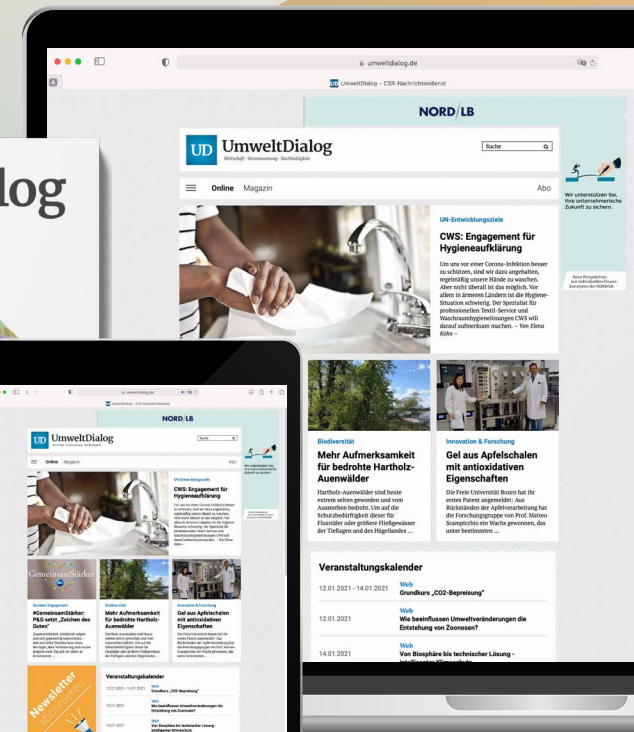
umweltdialog.de

UmweltDialog – CSR-Nachrichtendienst

NORD/LB

UD UmweltDialog
Wirtschaft · Verantwortung · Nachhaltigkeit

Suche

Online Magazin Abo

Wir unterstützen Sie, Ihre unternehmerische Zukunft zu sichern.

UN-Entwicklungsziele

CWS: Engagement für Hygieneaufklärung

Um uns vor einer Corona-Infektion besser zu schützen, sind wir dazu angehalten, regelmäßig unsere Hände zu waschen. Aber nicht überall ist das möglich. Vor allem in ärmeren Ländern ist die Hygiene-Situation schwierig. Der Spezialist für professionellen Textil-Service und Waschraumhygienelösungen CWS will darauf aufmerksam machen. – Von Elena Kühn –

Biodiversität

Mehr Aufmerksamkeit für bedrohte Hartholz-Auenwälder

Hartholz-Auenwälder sind heute extrem selten geworden und vom Aussterben bedroht. Um auf die Schutzbedürftigkeit dieser für Flusstäler oder größerer Fließgewässer der Tiefllagen und des Hügellandes ...

Innovation & Forschung

Gel aus Apfelschalen mit antioxidativen Eigenschaften

Die Freie Universität Bozen hat ihr erstes Patent angemeldet: Aus Rückständen der Apfelverarbeitung hat die Forschungsgruppe von Prof. Matteo Scampicchio ein Wachs gewonnen, das unter bestimmten ...

Veranstaltungskalender

12.01.2021 - 14.01.2021 Web Grundkurs „CO2-Bepreisung"

12.01.2021 Web Wie beeinflussen Umweltveränderungen die Entstehung von Zoonosen?

14.01.2021 Web Von Biosphäre bis technischer Lösung - intelligenter Klimaschutz

log

GemeinsamStärker

Soziales Engagement

#GemeinsamStärker: P&G setzt „Zeichen des Guten"

Newsletter abonnieren